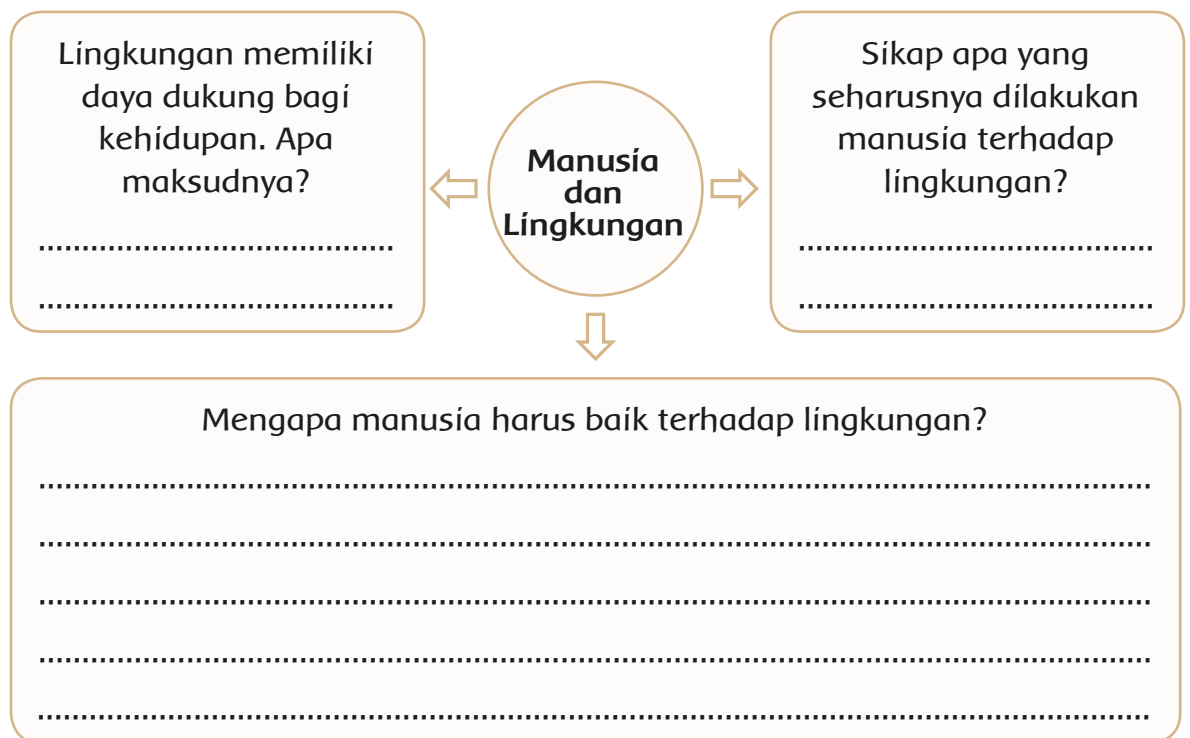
Lingkungan memiliki daya dukung bagi kehidupan. Apa maksudnya?

........................................

........................................

Manusia dan Lingkungan

Sikap apa yang seharusnya dilakukan manusia terhadap lingkungan?

........................................

........................................

Mengapa manusia harus baik terhadap lingkungan?

........................................................................................................

........................................................................................................

........................................................................................................

........................................................................................................

........................................................................................................